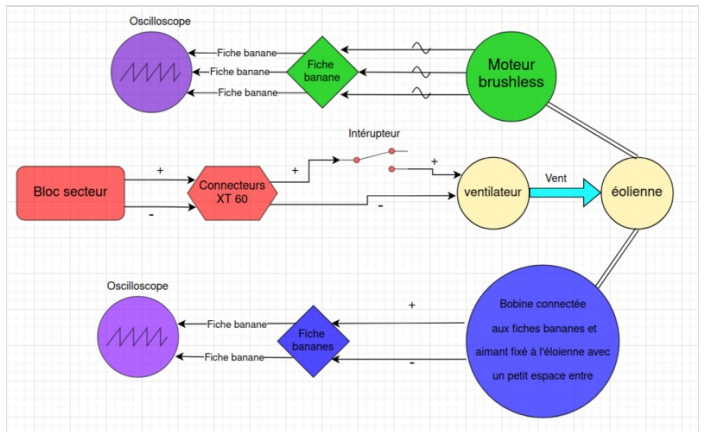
Oscilloscope

Fiche banane
Fiche banane
Fiche banane

Fiche banane

Moteur brushless

Intérupteur

+

+

+

Bloc secteur

Connecteurs XT 60

-

-

ventilateur

Vent

éolienne

Oscilloscope

+

Fiche banane
Fiche banane

Fiche bananes

-

Bobine connectée aux fiches bananes et aimant fixé à l'éloienne avec un petit espace entre